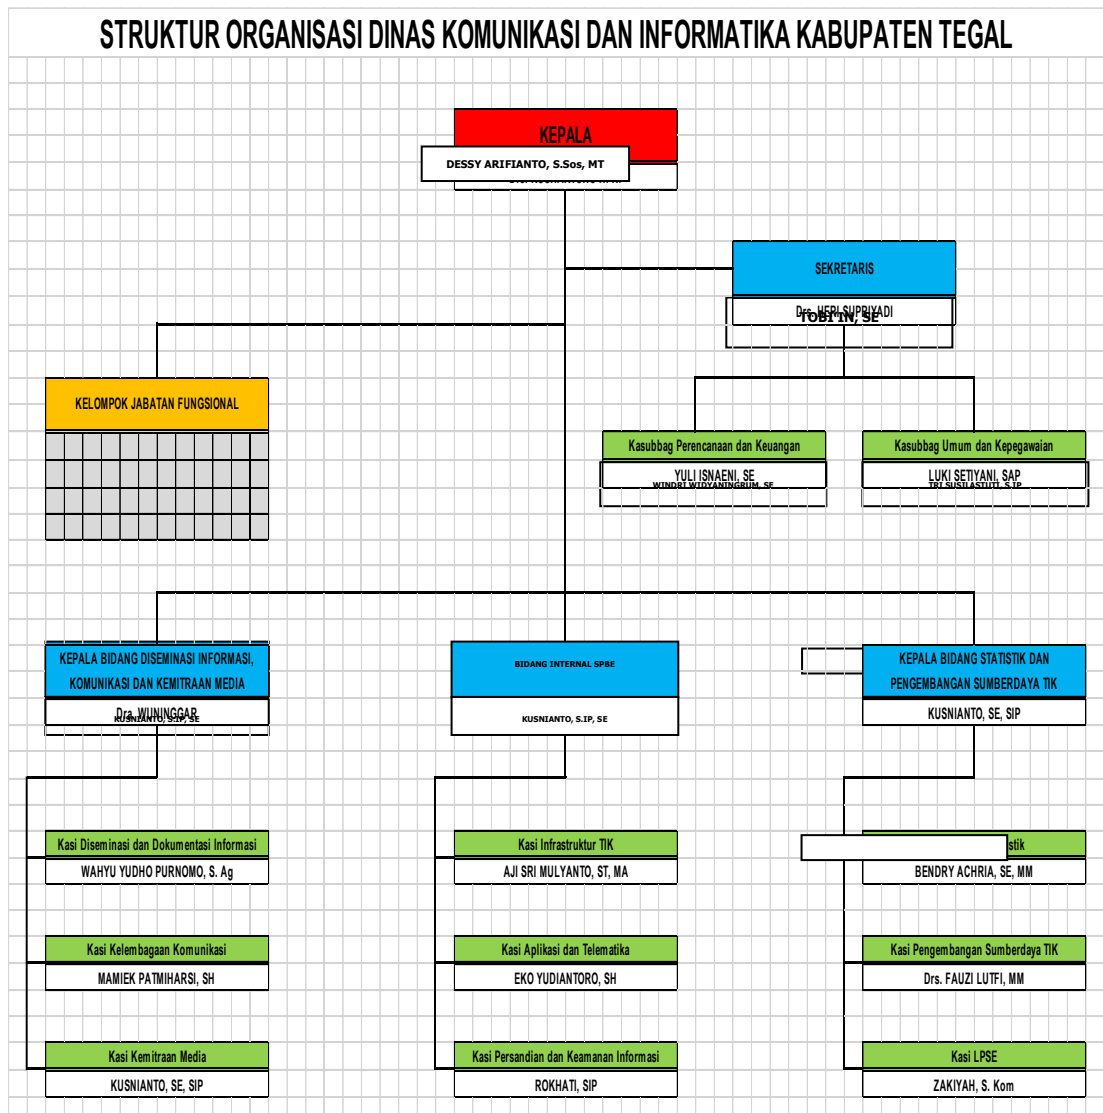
STRUKTUR ORGANISASI DINAS KOMUNIKASI DAN INFORMATIKA KABUPATEN TEGAL

KEPALA

DESSY ARIFIANTO, S.Sos, MT

SEKRETARIS

Drs. HERI SUPRIYADI
TOBI'IN, SE

KELOMPOK JABATAN FUNGSIONAL

Kasubbag Perencanaan dan Keuangan

YULI ISNAENI, SE
WINDRI WIDYANINGRUM, SE

Kasubbag Umum dan Kepegawaian

LUKI SETIYANI, SAP
TRI SUSILASTUTI, S.IP

KEPALA BIDANG DISEMINASI INFORMASI, KOMUNIKASI DAN KEMITRAAN MEDIA

Dra. WIJININGGAR
KUSNIANTO, S.IP, SE

BIDANG INTERNAL SPBE

KUSNIANTO, S.IP, SE

KEPALA BIDANG STATISTIK DAN PENGEMBANGAN SUMBERDAYA TIK

KUSNIANTO, SE, SIP

Kasi Diseminasi dan Dokumentasi Informasi

WAHYU YUDHO PURNOMO, S. Ag

Kasi Infrastruktur TIK

AJI SRI MULYANTO, ST, MA

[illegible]stik

BENDRY ACHRIA, SE, MM

Kasi Kelembagaan Komunikasi

MAMIEK PATMIHARSI, SH

Kasi Aplikasi dan Telematika

EKO YUDIANTORO, SH

Kasi Pengembangan Sumberdaya TIK

Drs. FAUZI LUTFI, MM

Kasi Kemitraan Media

KUSNIANTO, SE, SIP

Kasi Persandian dan Keamanan Informasi

ROKHATI, SIP

Kasi LPSE

ZAKIYAH, S. Kom